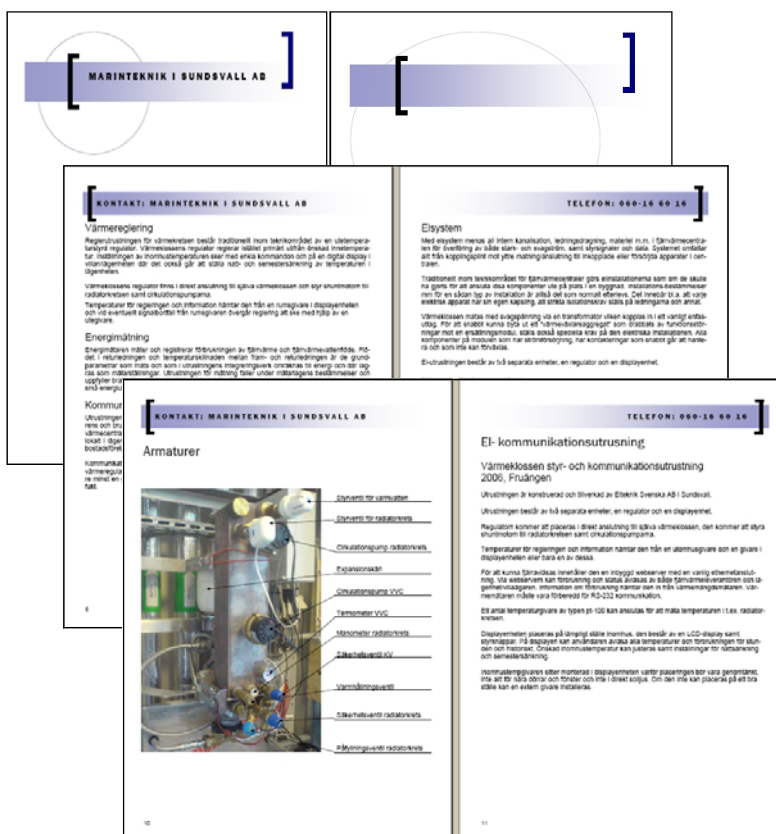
MARINTEKNIK I SUNDSVALL AB

KONTAKT: MARINTEKNIK I SUNDSVALL AB

Värmereglering

Regierutrustningen för värmekretsen består traditionellt inom teknikområdet av en utetemperaturstyrd regulator. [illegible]

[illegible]

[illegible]

Energimätning

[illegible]

Kommun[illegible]

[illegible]

TELEFON: 060-16 60 16

Elsystem

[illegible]

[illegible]

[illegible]

El-utrustningen består av två separata enheter, en regulator och en displayenhet.

KONTAKT: MARINTEKNIK I SUNDSVALL AB

Armaturer

Styrventil för varmvatten

Styrventil för radiatorkrets

Cirkulationspump radiatorkrets

Expansionskärl

Cirkulationspump VVC

Termometer VVC

Manometer radiatorkrets

Säkerhetsventil KV

Varmhållningsventil

Säkerhetsventil radiatorkrets

Påfyllningsventil radiatorkrets

10

TELEFON: 060-16 60 16

El- kommunikationsutrusning

Värmeklossen styr- och kommunikationsutrustning 2006, Fruängen

Utrustningen är konstruerad och tillverkad av Elteknik Svenska AB i Sundsvall.

Utrustningen består av två separata enheter, en regulator och en displayenhet.

Regulatorn kommer att placeras i direkt anslutning till själva värmeklossen, den kommer att styra shuntmotorn för radiatorkretsen samt cirkulationspumparna.

Temperaturer för regleringen och information hämtar den från en utomhusgivare och en givare i displayenheten eller bara en av dessa.

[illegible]

Ett antal temperaturgivare av typen pt-100 kan anslutas för att mäta temperaturen i t.ex. radiatorkretsen.

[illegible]

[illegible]

11